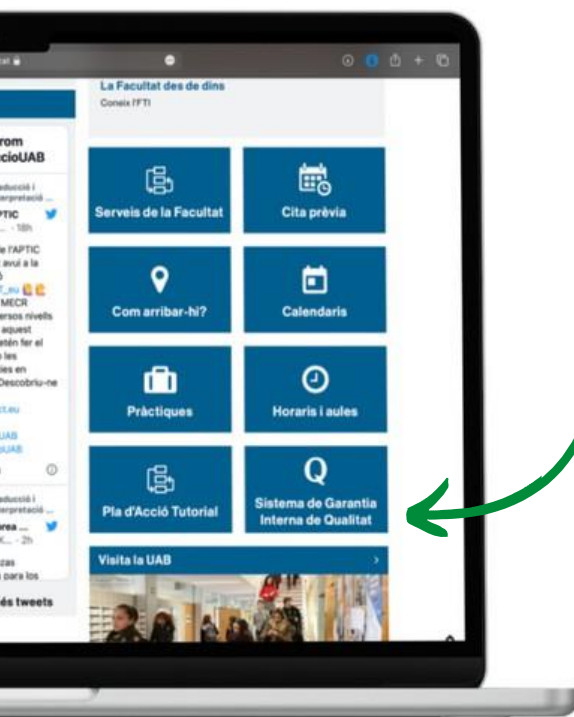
La Facultat des de dins
Coneix l'FTI

Serveis de la Facultat

Cita prèvia

Com arribar-hi?

Calendaris

Pràctiques

Horaris i aules

Pla d'Acció Tutorial

Sistema de Garantia Interna de Qualitat

Visita la UAB

rom
ccioUAB

aducció i
erpretació
APTIC
... · 18h

e l'APTIC
avui a la
ó
T_eu
MECR
ersos nivells
aquest
etén fer el
les
ies en
Descobriu-ne

ct.eu

UAB
UAB

aducció i
erpretació
rea ...
K... · 2h

zas
para los

és tweets